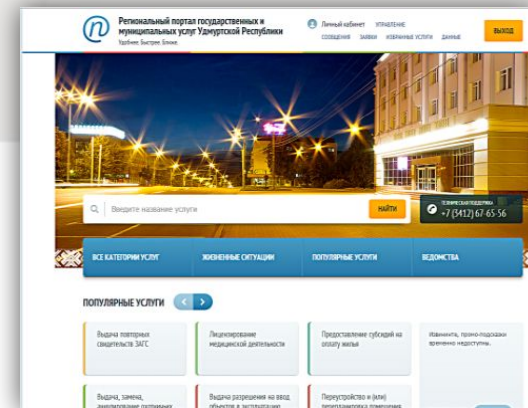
Региональный портал государственных и муниципальных услуг Удмуртской Республики
Удобнее. Быстрее. Ближе.

Личный кабинет УПРАВЛЕНИЕ
СООБЩЕНИЯ ЗАЯВКИ ИЗБРАННЫЕ УСЛУГИ ДАННЫЕ

ВЫХОД

Введите название услуги

НАЙТИ

ТЕХНИЧЕСКАЯ ПОДДЕРЖКА
+7 (3412) 67-65-56

ВСЕ КАТЕГОРИИ УСЛУГ
ЖИЗНЕННЫЕ СИТУАЦИИ
ПОПУЛЯРНЫЕ УСЛУГИ
ВЕДОМСТВА

ПОПУЛЯРНЫЕ УСЛУГИ

Выдача повторных свидетельств ЗАГС

Лицензирование медицинской деятельности

Предоставление субсидий на оплату жилья

Извините, промо-подсказки временно недоступны.

Выдача, замена, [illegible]

Выдача разрешения на ввод объектов в эксплуатацию

Переустройство и (или) перепланировка помещения